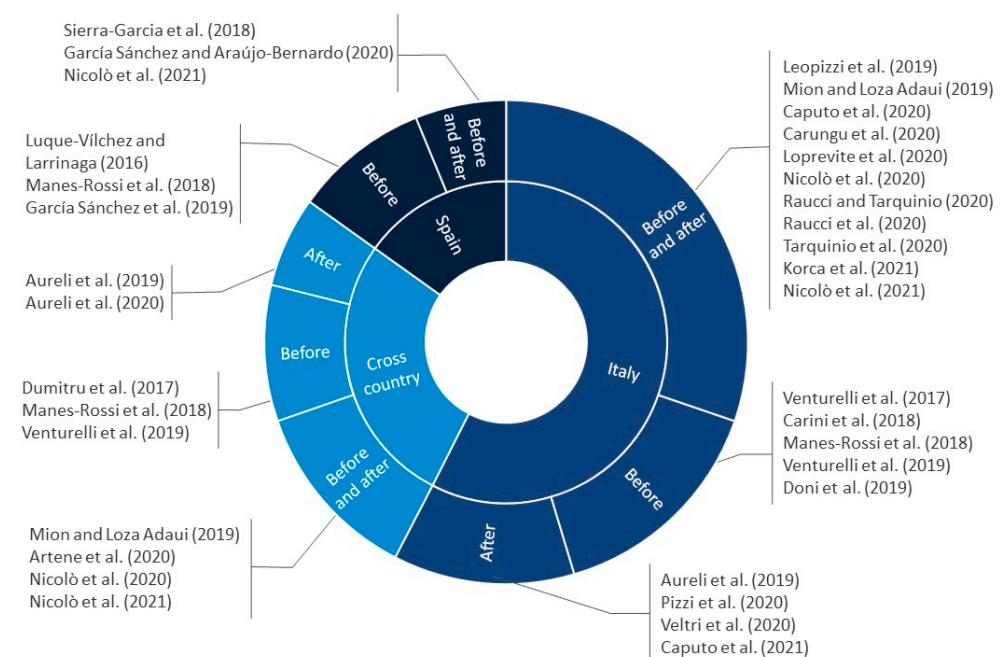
Sierra-Garcia et al. (2018)
García Sánchez and Araújo-Bernardo (2020)
Nicolò et al. (2021)

Leopizzi et al. (2019)
Mion and Loza Adaui (2019)
Caputo et al. (2020)
Carungu et al. (2020)
Loprevite et al. (2020)
Nicolò et al. (2020)
Raucci and Tarquinio (2020)
Raucci et al. (2020)
Tarquinio et al. (2020)
Korca et al. (2021)
Nicolò et al. (2021)

Luque-Vílchez and Larrinaga (2016)
Manes-Rossi et al. (2018)
García Sánchez et al. (2019)

Before and after
Before
Spain
After
Before
Cross country
Before and after
Before and after
Italy
Before
After

Aureli et al. (2019)
Aureli et al. (2020)

Dumitru et al. (2017)
Manes-Rossi et al. (2018)
Venturelli et al. (2019)

Venturelli et al. (2017)
Carini et al. (2018)
Manes-Rossi et al. (2018)
Venturelli et al. (2019)
Doni et al. (2019)

Mion and Loza Adaui (2019)
Artene et al. (2020)
Nicolò et al. (2020)
Nicolò et al. (2021)

Aureli et al. (2019)
Pizzi et al. (2020)
Veltri et al. (2020)
Caputo et al. (2021)